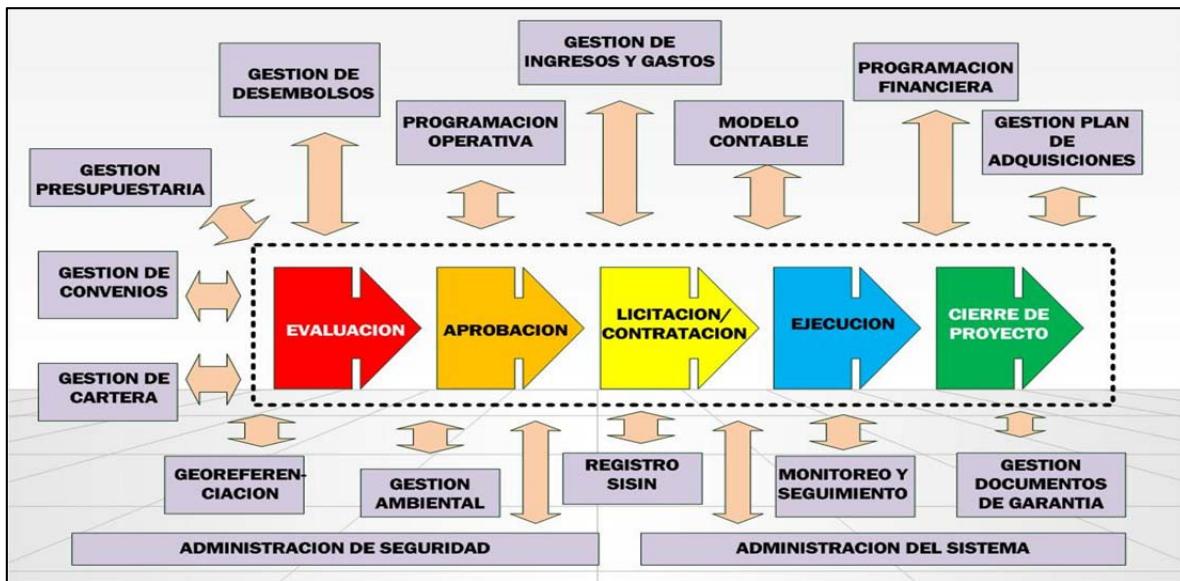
GESTION DE INGRESOS Y GASTOS

GESTION DE DESEMBOLSOS

PROGRAMACION FINANCIERA

PROGRAMACION OPERATIVA

MODELO CONTABLE

GESTION PLAN DE ADQUISICIONES

GESTION PRESUPUESTARIA

GESTION DE CONVENIOS

EVALUACION

APROBACION

LICITACION/ CONTRATACION

EJECUCION

CIERRE DE PROYECTO

GESTION DE CARTERA

GEOREFERENCIACION

GESTION AMBIENTAL

REGISTRO SISIN

MONITOREO Y SEGUIMIENTO

GESTION DOCUMENTOS DE GARANTIA

ADMINISTRACION DE SEGURIDAD

ADMINISTRACION DEL SISTEMA